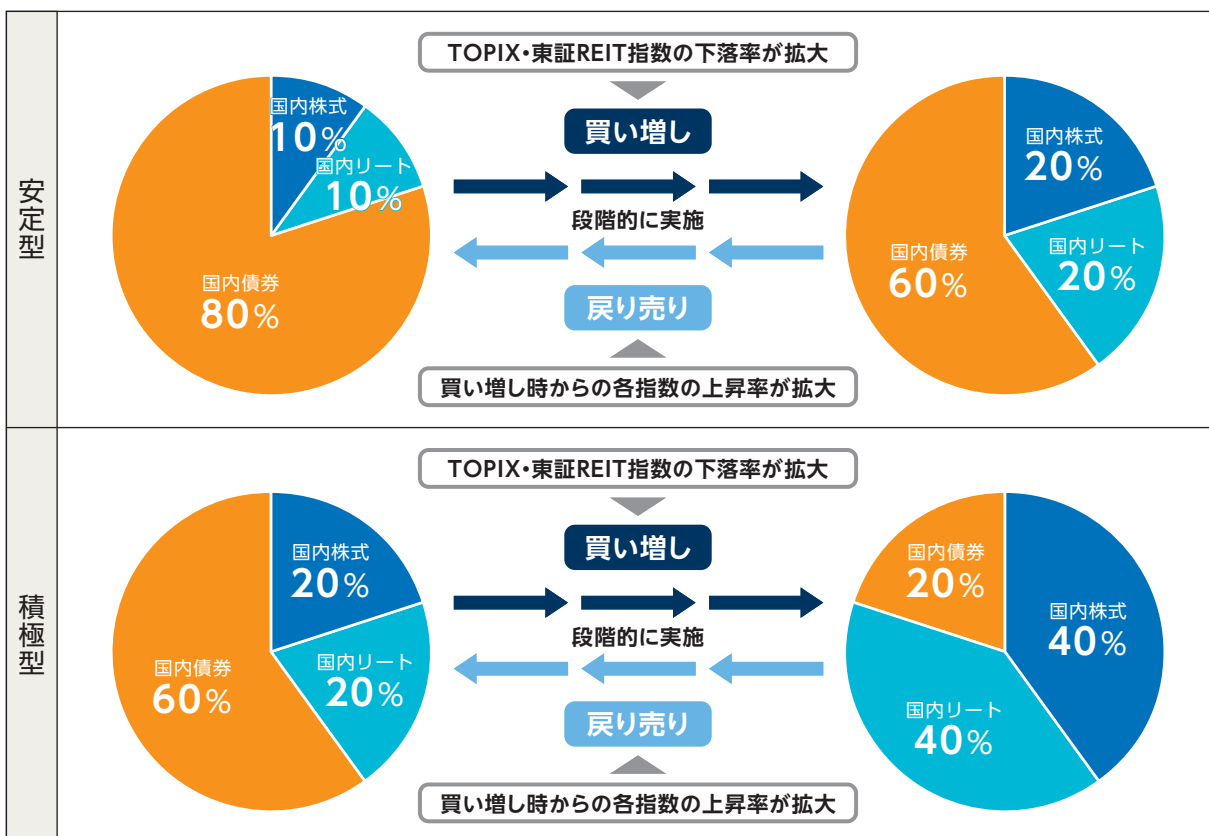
安定型

TOPIX・東証REIT指数の下落率が拡大

国内株式
10%
国内リート
10%
国内債券
80%

買い増し
段階的に実施
戻り売り

国内株式
20%
国内リート
20%
国内債券
60%

買い増し時からの各指数の上昇率が拡大

積極型

TOPIX・東証REIT指数の下落率が拡大

国内株式
20%
国内リート
20%
国内債券
60%

買い増し
段階的に実施
戻り売り

国内債券
20%
国内株式
40%
国内リート
40%

買い増し時からの各指数の上昇率が拡大